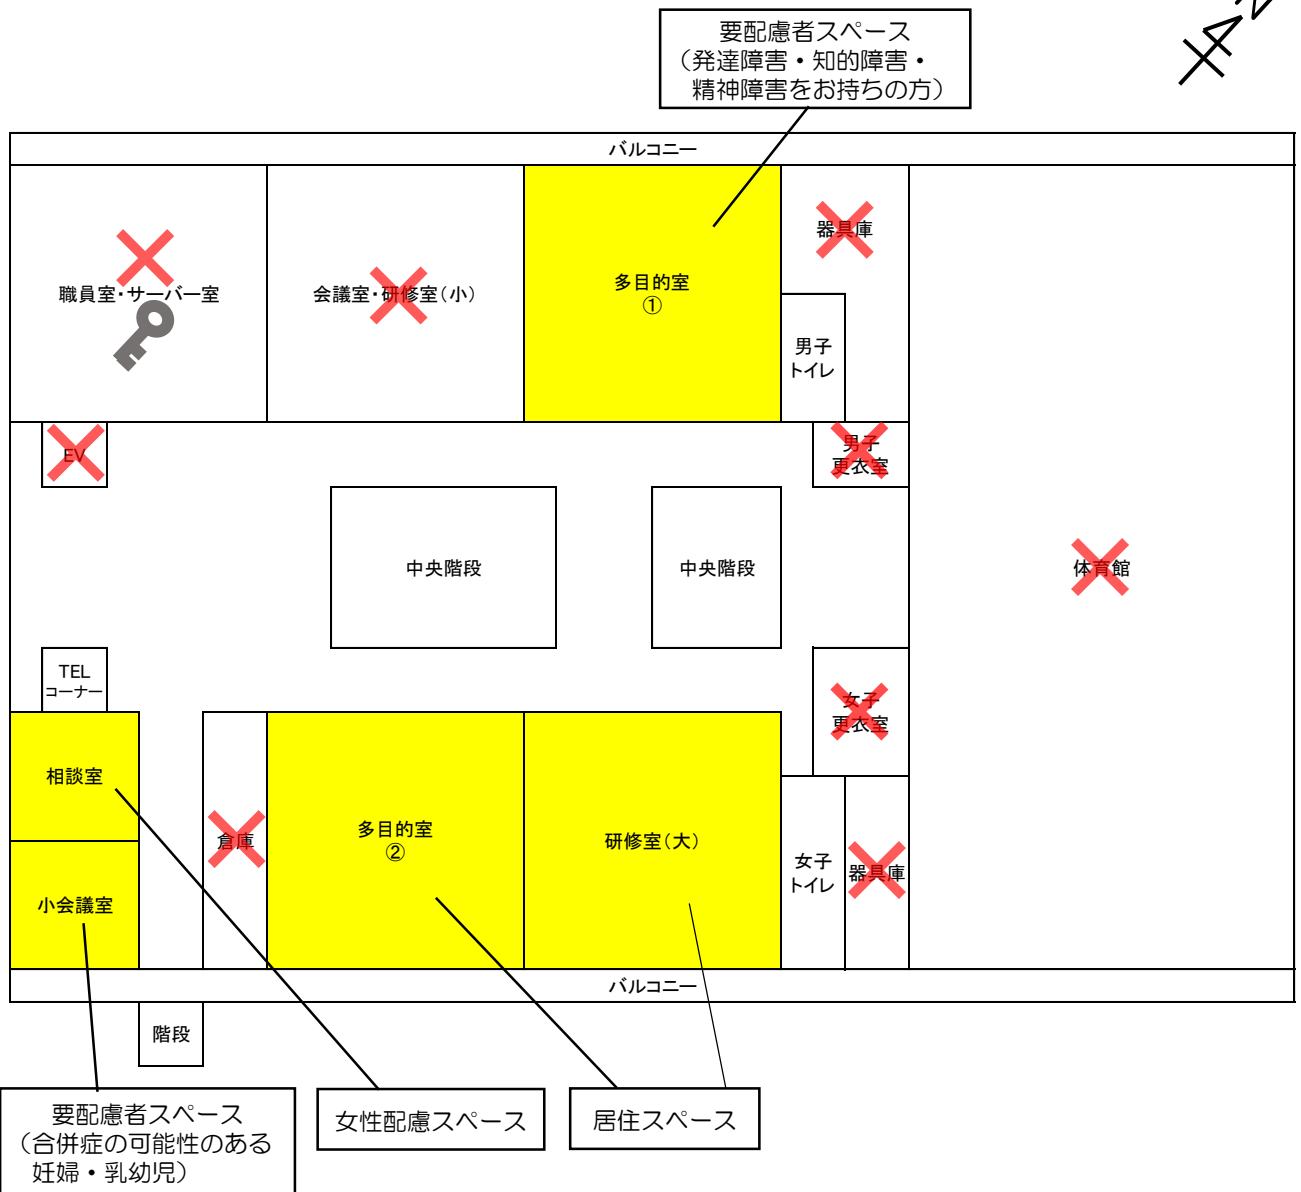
要配慮者スペース
(発達障害・知的障害・精神障害をお持ちの方)

N

バルコニー

職員室・サーバー室

会議室・研修室(小)

多目的室
①

器具庫

男子
トイレ

EV

男子
更衣室

中央階段

中央階段

体育館

TEL
コーナー

女子
更衣室

相談室

倉庫

多目的室
②

研修室(大)

女子
トイレ

器具庫

小会議室

バルコニー

階段

要配慮者スペース
(合併症の可能性のある妊婦・乳幼児)

女性配慮スペース

居住スペース